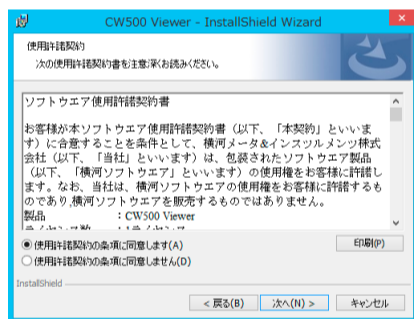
CW500 Viewer - InstallShield Wizard

使用許諾契約
次の使用許諾契約書を注意深くお読みください。

ソフトウエア使用許諾契約書

お客様が本ソフトウエア使用許諾契約書（以下、「本契約」といいます）に合意することを条件として、横河メータ＆インスツルメンツ株式会社（以下、「当社」といいます）は、包装されたソフトウエア製品（以下、「横河ソフトウエア」といいます）の使用権をお客様に許諾します。なお、当社は、横河ソフトウエアの使用権をお客様に許諾するものであり,横河ソフトウエアを販売するものではありません。
製品　　　：CW500 Viewer
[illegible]

使用許諾契約の条項に同意します(A)
使用許諾契約の条項に同意しません(D)
印刷(P)

InstallShield

< 戻る(B)　次へ(N) >　キャンセル